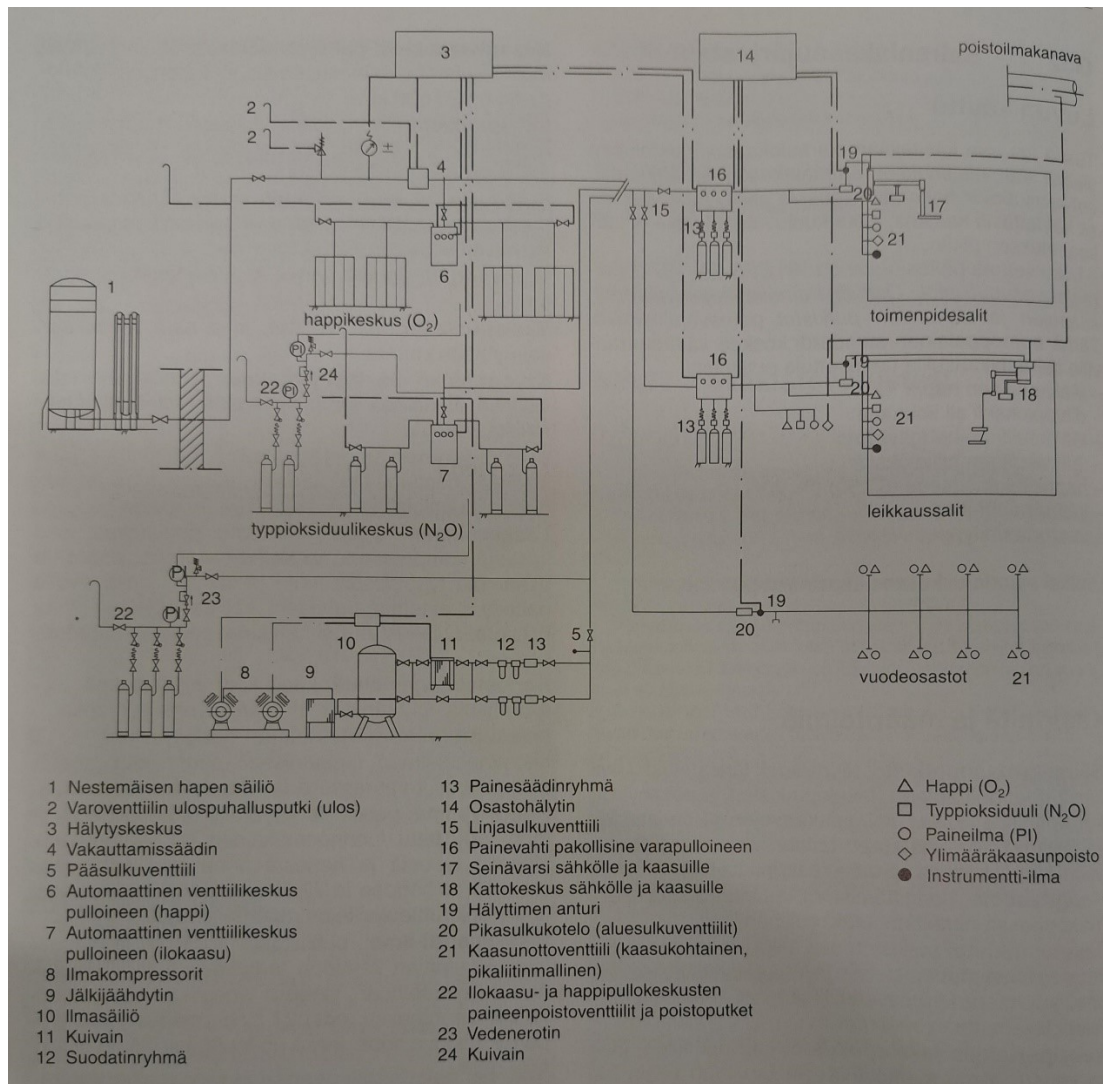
3

14

poistoilmakanava

2

2

4

16

19

20

15

17

13

21

6

1

happikeskus ($O_2$)

toimenpidesalit

16

19

24

22

20

18

13

21

7

leikkaussalit

typpioksiduulikeskus ($N_2O$)

PI

PI

PI

PI

23

19

22

20

5

10

11

12

13

8

9

vuodeosastot

21

1 Nestemäisen hapen säiliö
2 Varoventtiilin ulospuhallusputki (ulos)
3 Hälytyskeskus
4 Vakauttamissäädin
5 Pääsulkuventtiili
6 Automaattinen venttiilikeskus pulloineen (happi)
7 Automaattinen venttiilikeskus pulloineen (ilokaasu)
8 Ilmakompressorit
9 Jälkijäähdytin
10 Ilmasäiliö
11 Kuivain
12 Suodatinryhmä

13 Painesäädinryhmä
14 Osastohälytin
15 Linjasulkuventtiili
16 Painevahti pakollisine varapulloineen
17 Seinävarsi sähkölle ja kaasuille
18 Kattokeskus sähkölle ja kaasuille
19 Hälyttimen anturi
20 Pikasulkukotelo (aluesulkuventtiilit)
21 Kaasunottoventtiili (kaasukohtainen, pikaliitinmallinen)
22 Ilokaasu- ja happipullokeskusten paineenpoistoventtiilit ja poistoputket
23 Vedenerotin
24 Kuivain

△ Happi ($O_2$)
□ Typpioksiduuli ($N_2O$)
○ Paineilma (PI)
◇ Ylimääräkaasunpoisto
● Instrumentti-ilma